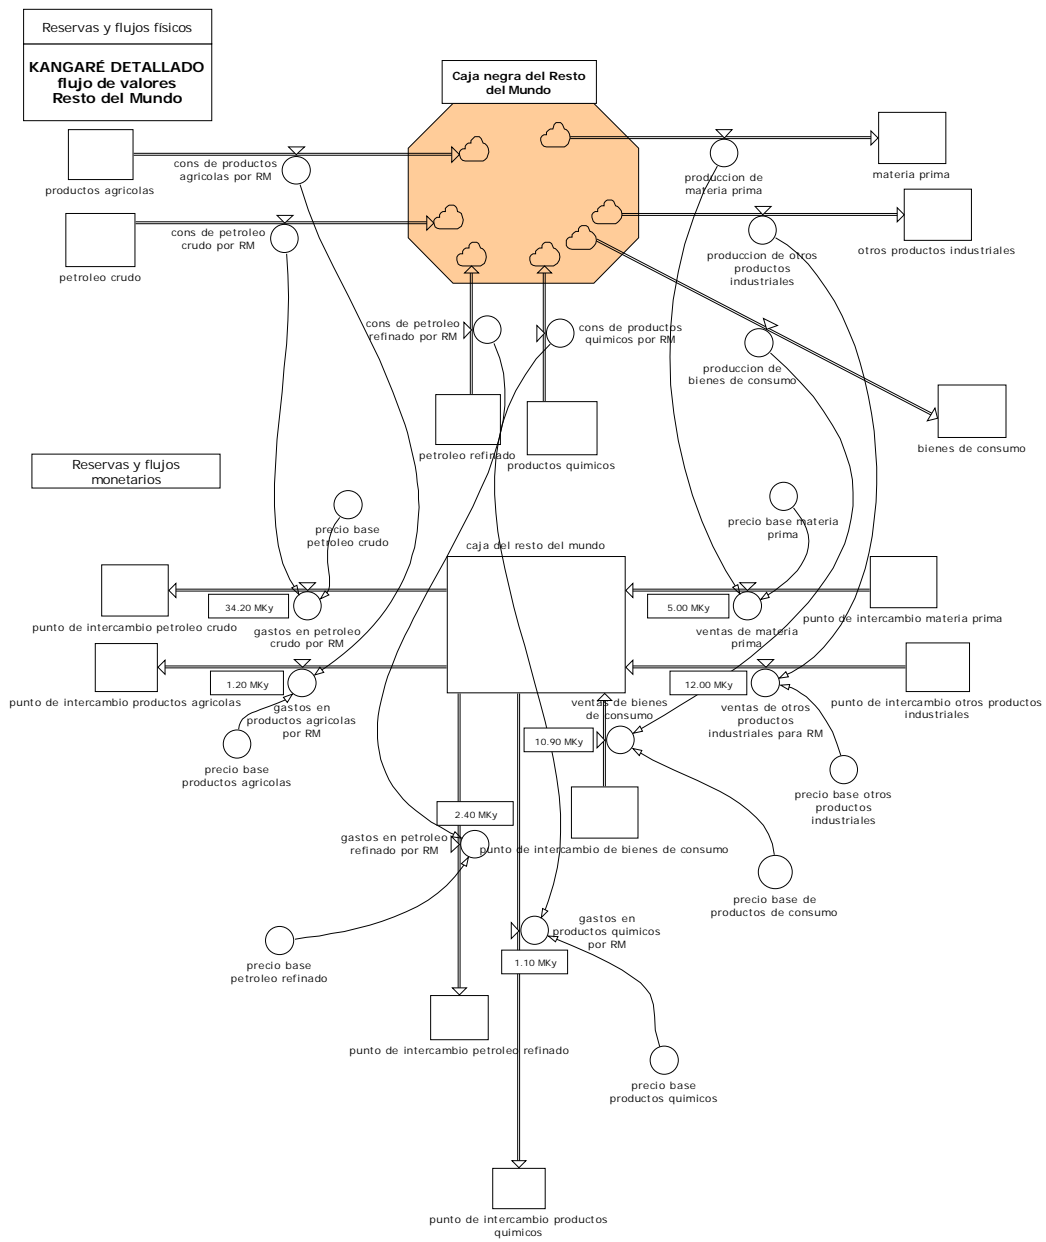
Reservas y flujos físicos

KANGARÉ DETALLADO
flujo de valores
Resto del Mundo

Caja negra del Resto del Mundo

productos agricolas

cons de productos agricolas por RM

petroleo crudo

cons de petroleo crudo por RM

produccion de materia prima

materia prima

produccion de otros productos industriales

otros productos industriales

cons de petroleo refinado por RM

cons de productos quimicos por RM

produccion de bienes de consumo

petroleo refinado

productos quimicos

bienes de consumo

Reservas y flujos monetarios

precio base petroleo crudo

caja del resto del mundo

precio base materia prima

punto de intercambio petroleo crudo

34.20 MKy

gastos en petroleo crudo por RM

5.00 MKy

ventas de materia prima

punto de intercambio materia prima

punto de intercambio productos agricolas

1.20 MKy

gastos en productos agricolas por RM

ventas de bienes de consumo

12.00 MKy

ventas de otros productos industriales para RM

punto de intercambio otros productos industriales

precio base productos agricolas

10.90 MKy

precio base otros productos industriales

2.40 MKy

gastos en petroleo refinado por RM

punto de intercambio de bienes de consumo

precio base de productos de consumo

gastos en productos quimicos por RM

precio base petroleo refinado

1.10 MKy

punto de intercambio petroleo refinado

precio base productos quimicos

punto de intercambio productos quimicos